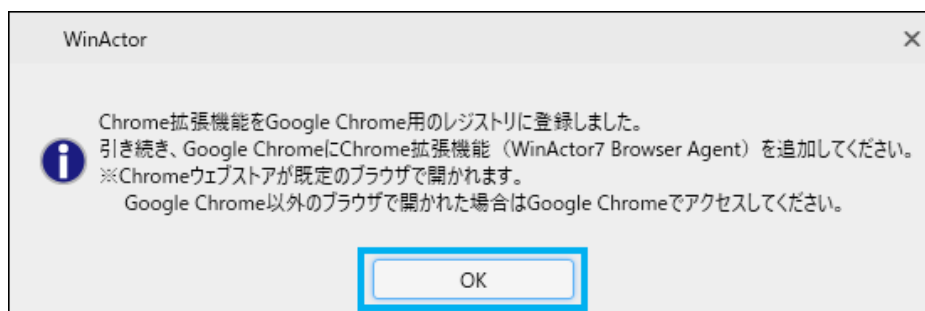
WinActor

×

Chrome拡張機能をGoogle Chrome用のレジストリに登録しました。
引き続き、Google ChromeにChrome拡張機能（WinActor7 Browser Agent）を追加してください。
※Chromeウェブストアが既定のブラウザで開かれます。
Google Chrome以外のブラウザで開かれた場合はGoogle Chromeでアクセスしてください。

OK